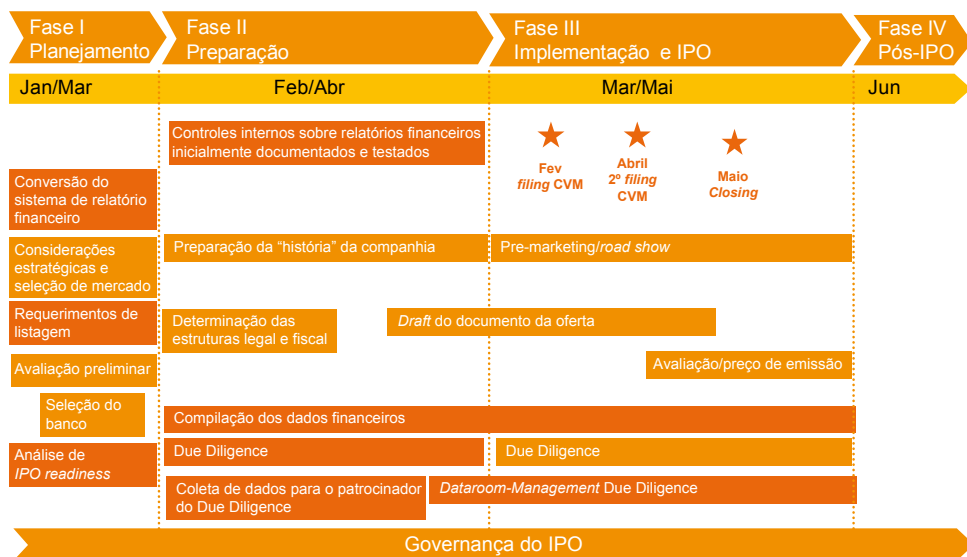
Fase I
Planejamento

Fase II
Preparação

Fase III
Implementação e IPO

Fase IV
Pós-IPO

Jan/Mar

Feb/Abr

Mar/Mai

Jun

Controles internos sobre relatórios financeiros inicialmente documentados e testados

Fev
*filing* CVM

Abril
2º *filing*
CVM

Maio
*Closing*

Conversão do sistema de relatório financeiro

Considerações estratégicas e seleção de mercado

Preparação da "história" da companhia

Pre-marketing/*road show*

Requerimentos de listagem

Determinação das estruturas legal e fiscal

*Draft* do documento da oferta

Avaliação preliminar

Avaliação/preço de emissão

Seleção do banco

Compilação dos dados financeiros

Análise de *IPO readiness*

Due Diligence

Due Diligence

Coleta de dados para o patrocinador do Due Diligence

*Dataroom-Management* Due Diligence

Governança do IPO